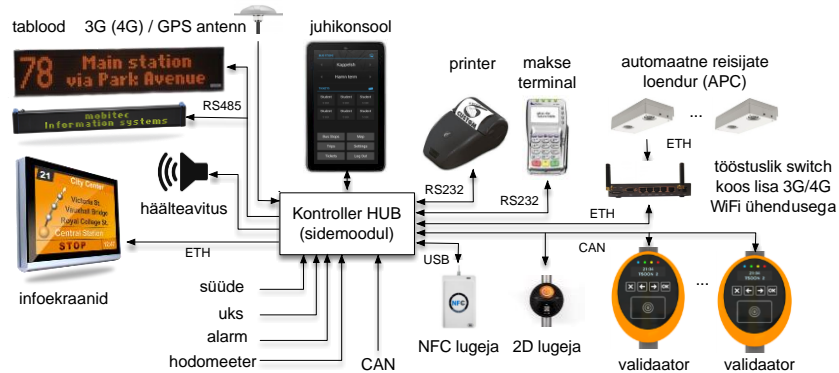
tablood
3G (4G) / GPS antenn
juhikonsool
78 Main station via Park Avenue
RS485
mobitec Information systems
printer
makse terminal
automaatne reisijate loendur (APC)
...
ETH
tööstuslik switch koos lisa 3G/4G WiFi ühendusega
häälteavitus
21 City Center
Victoria St.
Vauxhall Bridge
Royal College St.
Central Station
STOP
Kontroller HUB (sidemoodul)
RS232
RS232
ETH
ETH
CAN
USB
...
infoekraanid
süüde
uks
alarm
hodomeeter
CAN
NFC lugeja
2D lugeja
validaator
validaator